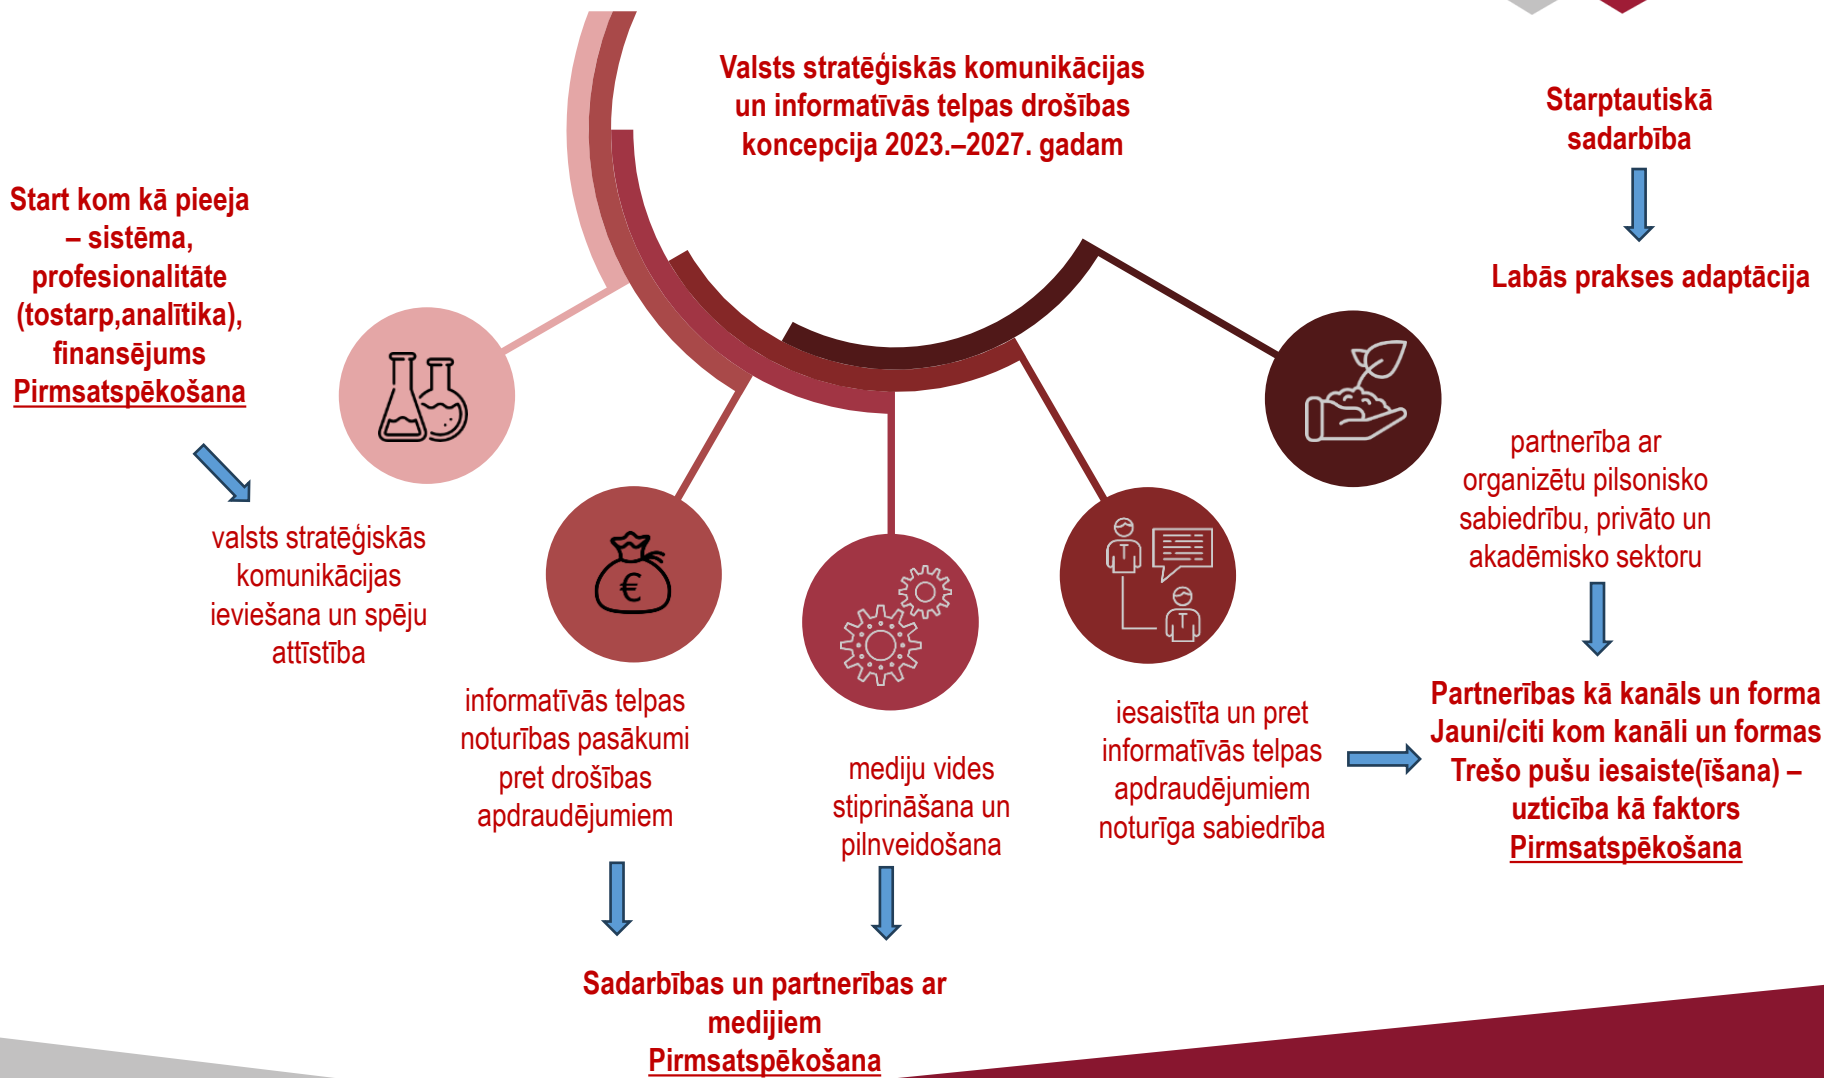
Valsts stratēģiskās komunikācijas un informatīvās telpas drošības koncepcija 2023.–2027. gadam

Starptautiskā sadarbība

Labās prakses adaptācija

Start kom kā pieeja – sistēma, profesionalitāte (tostarp,analītika), finansējums Pirmsatspēkošana

valsts stratēģiskās komunikācijas ieviešana un spēju attīstība

informatīvās telpas noturības pasākumi pret drošības apdraudējumiem

mediju vides stiprināšana un pilnveidošana

iesaistīta un pret informatīvās telpas apdraudējumiem noturīga sabiedrība

partnerība ar organizētu pilsonisko sabiedrību, privāto un akadēmisko sektoru

Partnerības kā kanāls un forma
Jauni/citi kom kanāli un formas
Trešo pušu iesaiste(īšana) – uzticība kā faktors
Pirmsatspēkošana

Sadarbības un partnerības ar medijiem
Pirmsatspēkošana